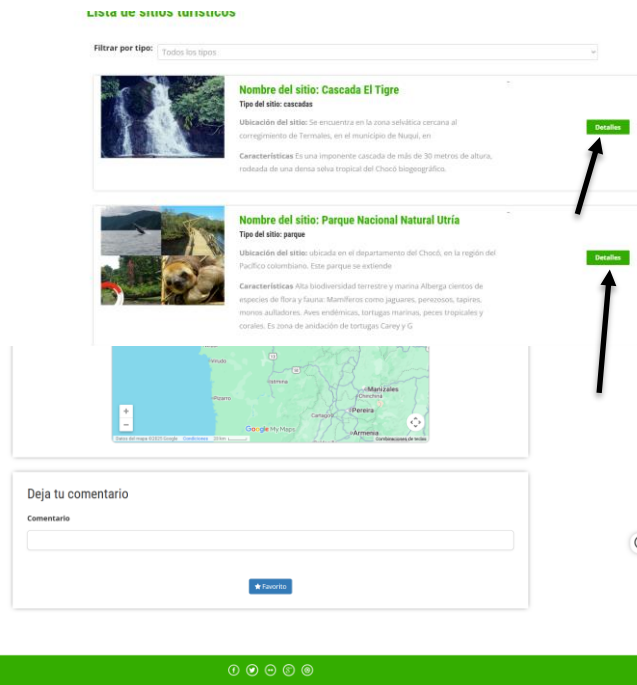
Lista de sitios turísticos

Filtrar por tipo: Todos los tipos

Nombre del sitio: Cascada El Tigre
Tipo del sitio: cascadas
Ubicación del sitio: Se encuentra en la zona selvática cercana al corregimiento de Termales, en el municipio de Nuquí, en
Características Es una imponente cascada de más de 30 metros de altura, rodeada de una densa selva tropical del Chocó biogeográfico.

Detalles

Nombre del sitio: Parque Nacional Natural Utría
Tipo del sitio: parque
Ubicación del sitio: ubicada en el departamento del Chocó, en la región del Pacífico colombiano. Este parque se extiende
Características Alta biodiversidad terrestre y marina Alberga cientos de especies de flora y fauna: Mamíferos como jaguares, perezosos, tapires, monos aulladores. Aves endémicas, tortugas marinas, peces tropicales y corales. Es zona de anidación de tortugas Carey y G

Detalles

Manizales
Pereira
Armenia
Pizarro
Google My Maps
Datos del mapa ©2025 Google Condiciones 20 km Combinaciones de teclas

Deja tu comentario
Comentario

Favorito